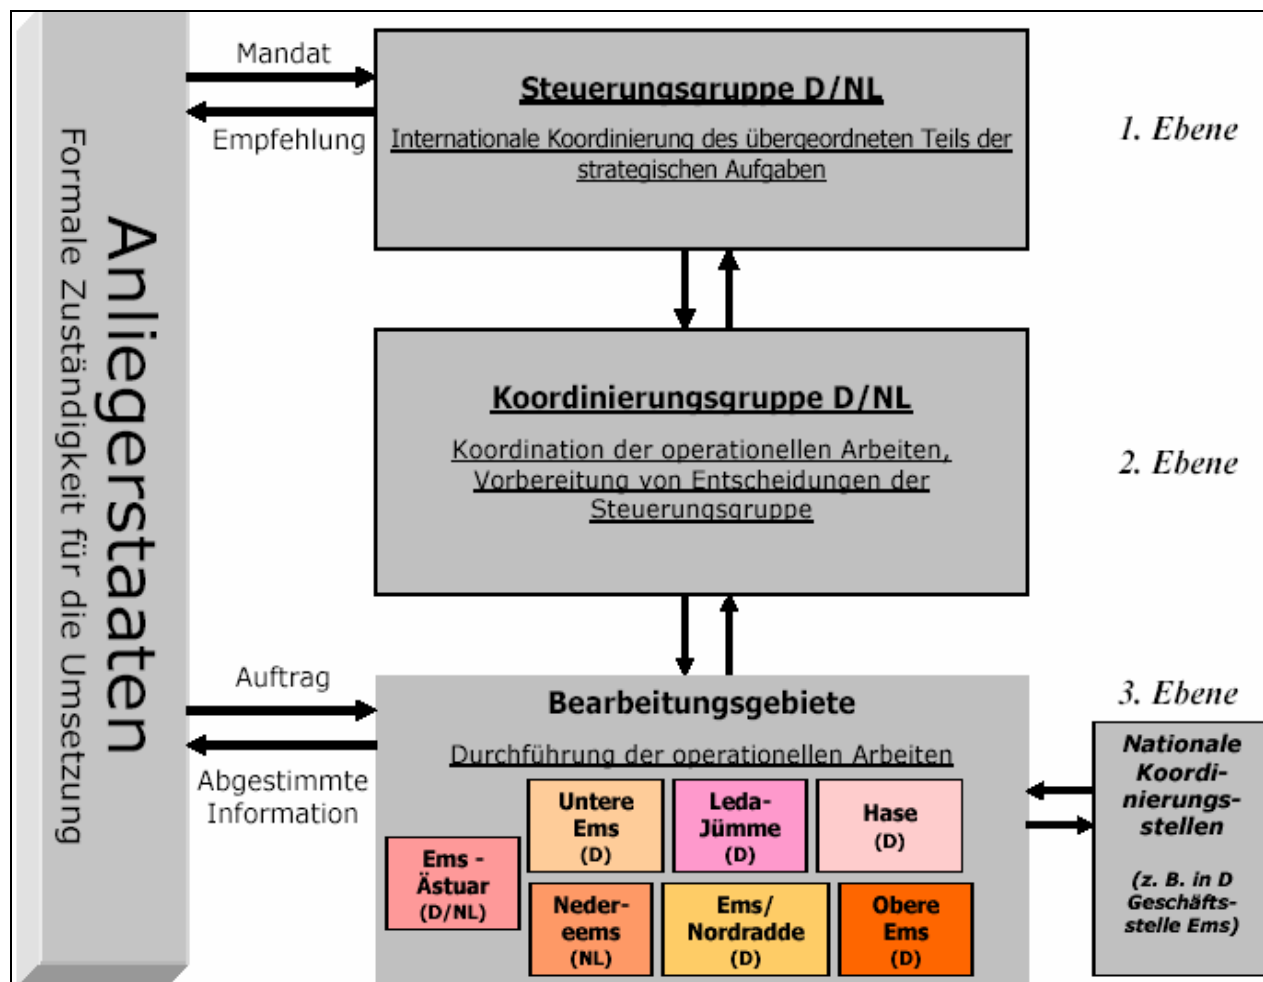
Anliegerstaaten

Formale Zuständigkeit für die Umsetzung

Mandat

Empfehlung

Steuerungsgruppe D/NL

Internationale Koordinierung des übergeordneten Teils der strategischen Aufgaben

1. Ebene

Koordinierungsgruppe D/NL

Koordination der operationellen Arbeiten, Vorbereitung von Entscheidungen der Steuerungsgruppe

2. Ebene

Auftrag

Abgestimmte Information

Bearbeitungsgebiete

Durchführung der operationellen Arbeiten

3. Ebene

Ems - Ästuar (D/NL)

Untere Ems (D)

Leda-Jümme (D)

Hase (D)

Nedereems (NL)

Ems/ Nordradde (D)

Obere Ems (D)

Nationale Koordinierungsstellen

(z. B. in D Geschäftsstelle Ems)